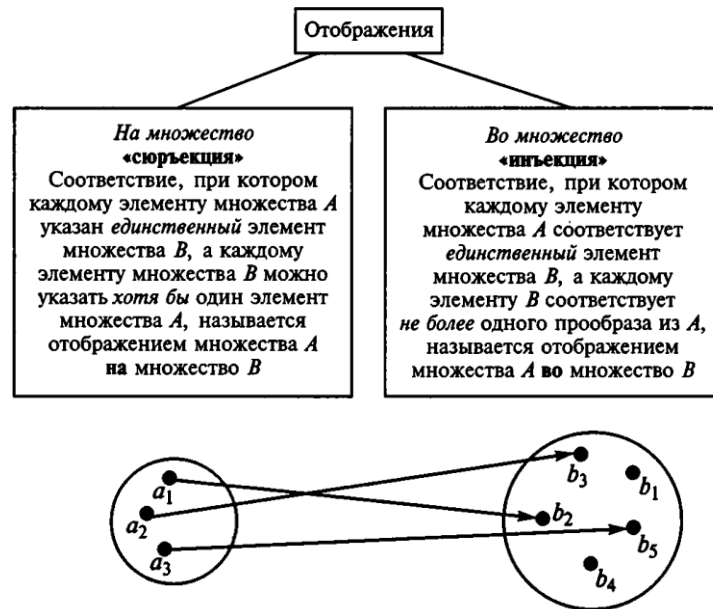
Отображения

На множество
«сюръекция»
Соответствие, при котором каждому элементу множества $A$ указан единственный элемент множества $B$, а каждому элементу множества $B$ можно указать хотя бы один элемент множества $A$, называется отображением множества $A$ на множество $B$

Во множество
«инъекция»
Соответствие, при котором каждому элементу множества $A$ соответствует единственный элемент множества $B$, а каждому элементу $B$ соответствует не более одного прообраза из $A$, называется отображением множества $A$ во множество $B$

$a_1$
$a_2$
$a_3$
$b_3$
$b_1$
$b_2$
$b_5$
$b_4$